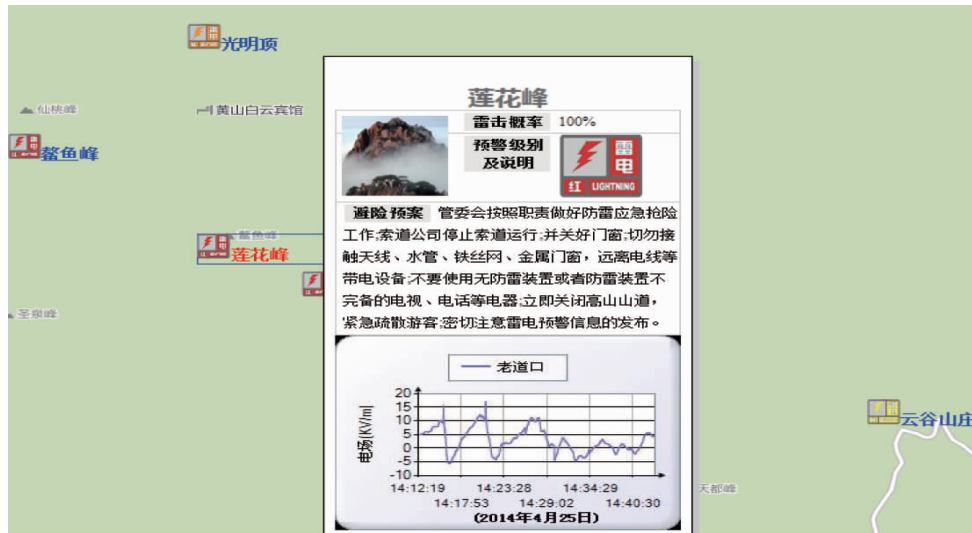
光明顶

仙桃峰

黄山白云宾馆

鳌鱼峰

鳌鱼峰

莲花峰

圣泉峰

莲花峰

雷击概率 100%

预警级别及说明

雷电

红 LIGHTNING

避险预案 管委会按照职责做好防雷应急抢险工作;索道公司停止索道运行;并关好门窗;切勿接触天线、水管、铁丝网、金属门窗，远离电线等带电设备;不要使用无防雷装置或者防雷装置不完备的电视、电话等电器;立即关闭高山山道，紧急疏散游客;密切注意雷电预警信息的发布。

老道口

电场[KV/m]

20
15
10
5
0
-5
-10

14:12:19 14:23:28 14:34:29
14:17:53 14:29:02 14:40:30
(2014年4月25日)

云谷山庄

天都峰